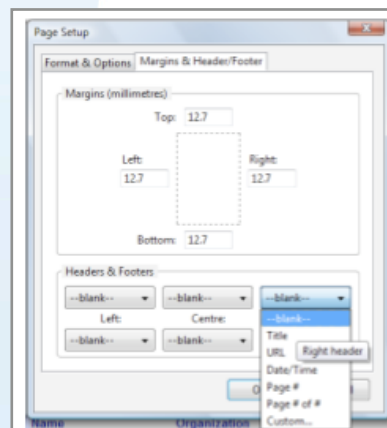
Page Setup

Format & Options | Margins & Header/Footer

Margins (millimetres)

Top: 12.7

Left: 12.7

Right: 12.7

Bottom: 12.7

Headers & Footers

--blank-- --blank-- --blank--

Left: Centre:

--blank-- --blank--

--blank--
Title
URL
Right header
Date/Time
Page #
Page # of #
Custom...

O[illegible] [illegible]

Name Organization